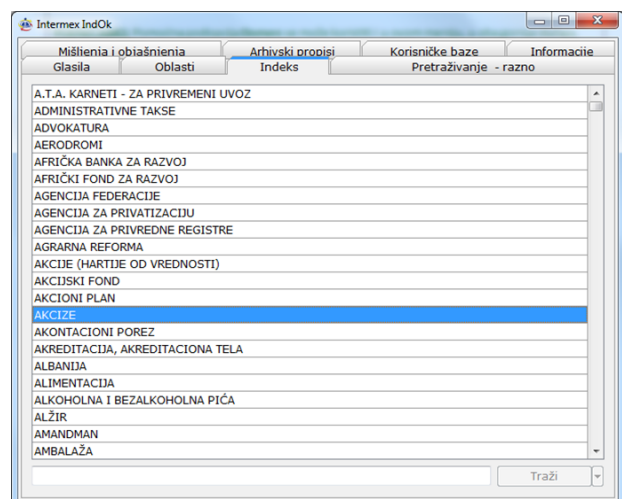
Intermex IndOk

Mišljenja i objašnjenja
Arhivski propisi
Korisničke baze
Informacije
Glasila
Oblasti
Indeks
Pretraživanje - razno

A.T.A. KARNETI - ZA PRIVREMENI UVOZ
ADMINISTRATIVNE TAKSE
ADVOKATURA
AERODROMI
AFRIČKA BANKA ZA RAZVOJ
AFRIČKI FOND ZA RAZVOJ
AGENCIJA FEDERACIJE
AGENCIJA ZA PRIVATIZACIJU
AGENCIJA ZA PRIVREDNE REGISTRE
AGRARNA REFORMA
AKCIJE (HARTIJE OD VREDNOSTI)
AKCIJSKI FOND
AKCIONI PLAN
AKCIZE
AKONTACIONI POREZ
AKREDITACIJA, AKREDITACIONA TELA
ALBANIJA
ALIMENTACIJA
ALKOHOLNA I BEZALKOHOLNA PIĆA
ALŽIR
AMANDMAN
AMBALAŽA

Traži